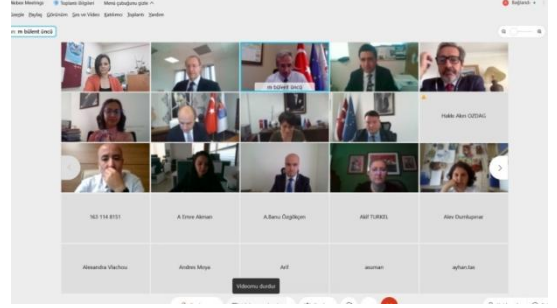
Webex Meetings   Toplantı Bilgileri   Mena çalışıyor gibi   Bağlantı
Dosya  Düzenle  Paylaş  Görünüm  Ses ve Video  Katılımcı  Toplantı  Yardım

m bülent üncü

m DÜHET DAĞÇI

Habip Akın ÖZDAĞ

163 114 8151   A Emre Akman   A.Banu Özgökçen   A&F TÜRKEL   Alev Dumlupınar

Alexandra Vlachou   Andres Moya   Arif   asuman   ayhan.tas

Videomu durdur